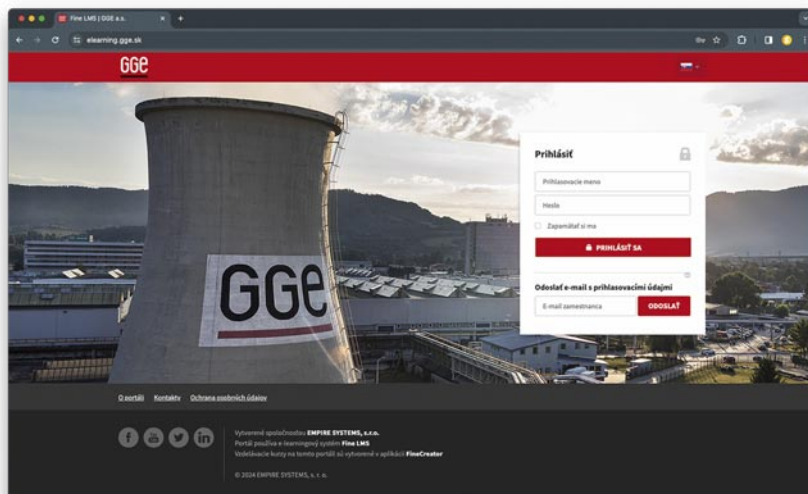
Fine LMS | GGE a.s.

elearning.gge.sk

GGe

Prihlásiť

Prihlasovacie meno

Heslo

Zapamätať si ma

PRIHLÁSIŤ SA

Odoslať e-mail s prihlasovacími údajmi

E-mail zamestnanca

ODOSLAŤ

GGe

O portáli Kontakty Ochrana osobných údajov

Vytvorené spoločnosťou EMPIRE SYSTEMS, s.r.o.
Portál používa e-learningový systém Fine LMS
Vzdelávacie kurzy na tomto portáli sú vytvorené v aplikácii FineCreator

© 2024 EMPIRE SYSTEMS, s. r. o.